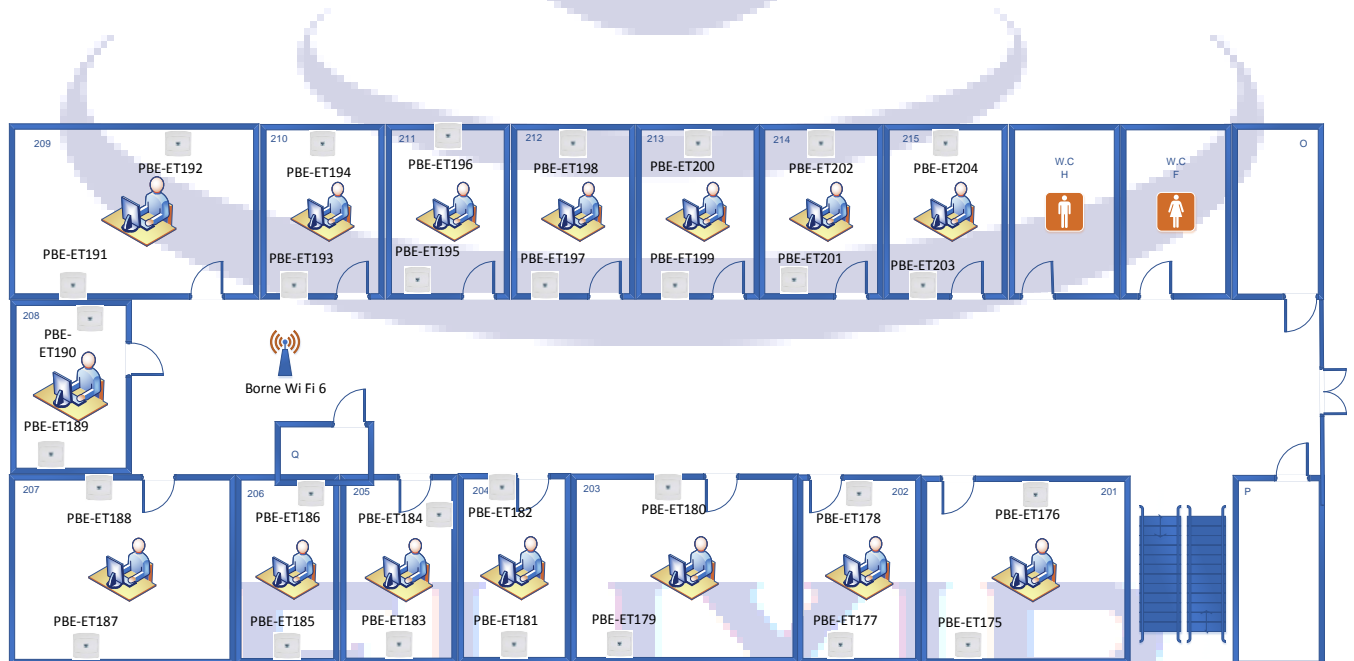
209
PBE-ET192
PBE-ET191
210
PBE-ET194
PBE-ET193
211
PBE-ET196
PBE-ET195
212
PBE-ET198
PBE-ET197
213
PBE-ET200
PBE-ET199
214
PBE-ET202
PBE-ET201
215
PBE-ET204
PBE-ET203
W.C
H
W.C
F
O
208
PBE-ET190
PBE-ET189
Borne Wi Fi 6
Q
207
PBE-ET188
PBE-ET187
206
PBE-ET186
PBE-ET185
205
PBE-ET184
PBE-ET183
204
PBE-ET182
PBE-ET181
203
PBE-ET180
PBE-ET179
202
PBE-ET178
PBE-ET177
201
PBE-ET176
PBE-ET175
P